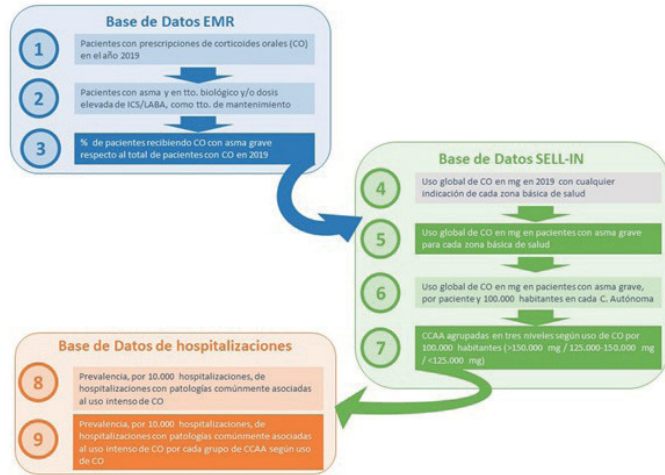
Base de Datos EMR

1
Pacientes con prescripciones de corticoides orales (CO) en el año 2019

2
Pacientes con asma y en tto. biológico y/o dosis elevada de ICS/LABA, como tto. de mantenimiento

3
% de pacientes recibiendo CO con asma grave respecto al total de pacientes con CO en 2019

Base de Datos SELL-IN

4
Uso global de CO en mg en 2019 con cualquier indicación de cada zona básica de salud

5
Uso global de CO en mg en pacientes con asma grave para cada zona básica de salud

6
Uso global de CO en mg en pacientes con asma grave, por paciente y 100.000 habitantes en cada C. Autónoma

7
CCAA agrupadas en tres niveles según uso de CO por 100.000 habitantes (>150.000 mg / 125.000-150.000 mg / <125.000 mg)

Base de Datos de hospitalizaciones

8
Prevalencia, por 10.000 hospitalizaciones, de hospitalizaciones con patologías comúnmente asociadas al uso intenso de CO

9
Prevalencia, por 10.000 hospitalizaciones, de hospitalizaciones con patologías comúnmente asociadas al uso intenso de CO por cada grupo de CCAA según uso de CO